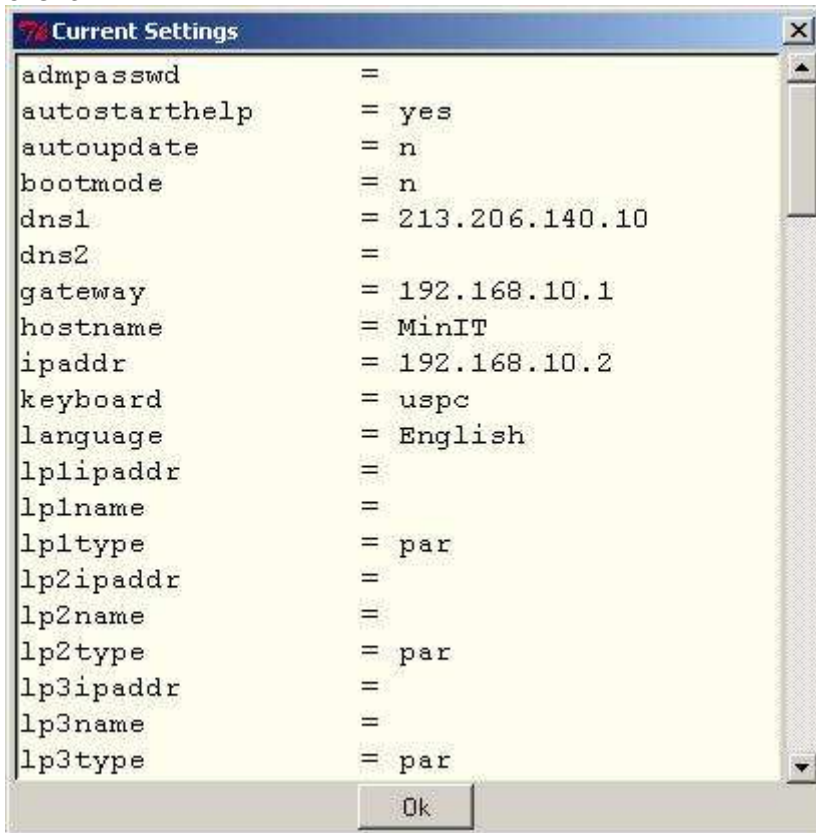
Current Settings

admpasswd =
autostarthelp = yes
autoupdate = n
bootmode = n
dns1 = 213.206.140.10
dns2 =
gateway = 192.168.10.1
hostname = MinIT
ipaddr = 192.168.10.2
keyboard = uspc
language = English
lp1ipaddr =
lp1name =
lp1type = par
lp2ipaddr =
lp2name =
lp2type = par
lp3ipaddr =
lp3name =
lp3type = par

Ok